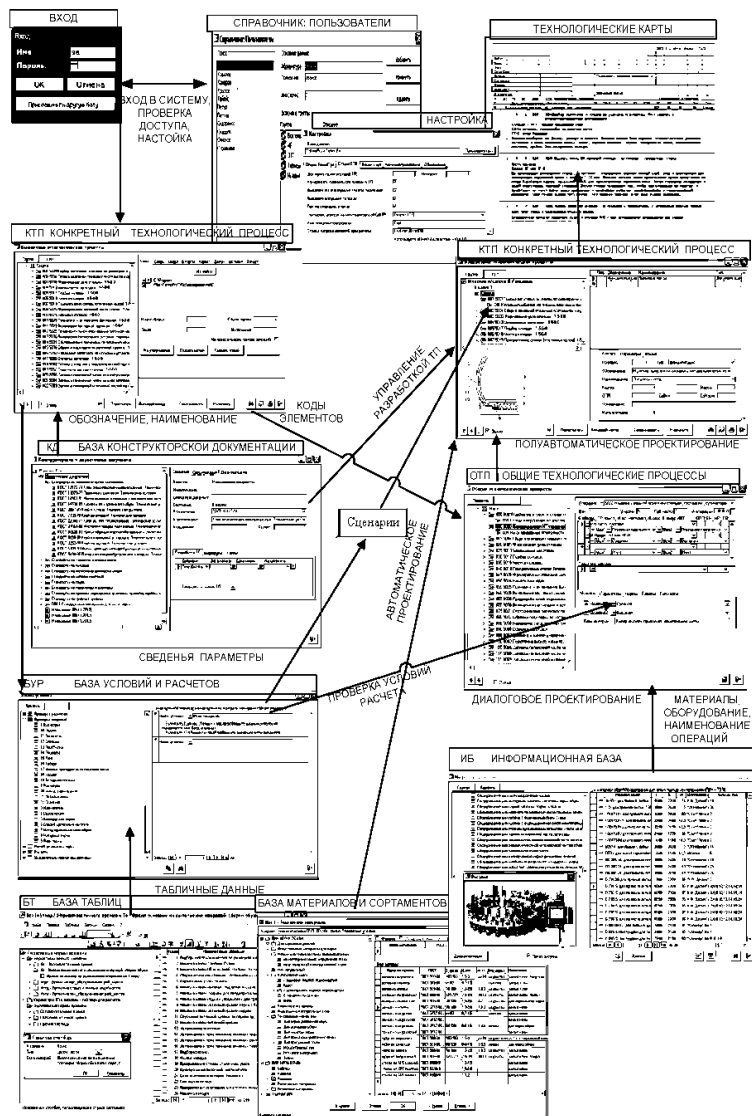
ВХОД

Вход

Имя

Пароль

OK

Отмена

СПРАВОЧНИК: ПОЛЬЗОВАТЕЛИ

ТЕХНОЛОГИЧЕСКИЕ КАРТЫ

ВХОД В СИСТЕМУ, ПРОВЕРКА ДОСТУПА, НАСТОЙКА

НАСТРОЙКА

КТП КОНКРЕТНЫЙ ТЕХНОЛОГИЧЕСКИЙ ПРОЦЕСС

КТП КОНКРЕТНЫЙ ТЕХНОЛОГИЧЕСКИЙ ПРОЦЕСС

УПРАВЛЕНИЕ РАЗРАБОТКОЙ ТП

ОБОЗНАЧЕНИЕ, НАИМЕНОВАНИЕ

КОДЫ ЭЛЕМЕНТОВ

ПОЛУАВТОМАТИЧЕСКОЕ ПРОЕКТИРОВАНИЕ

КД БАЗА КОНСТРУКТОРСКОЙ ДОКУМЕНТАЦИИ

ОТП ОБЩИЕ ТЕХНОЛОГИЧЕСКИЕ ПРОЦЕССЫ

Сценарии

АВТОМАТИЧЕСКОЕ ПРОЕКТИРОВАНИЕ

СВЕДЕНЬЯ ПАРАМЕТРЫ

БУР БАЗА УСЛОВИЙ И РАСЧЕТОВ

ПРОВЕРКА УСЛОВИЙ РАСЧЕТА

ДИАЛОГОВОЕ ПРОЕКТИРОВАНИЕ

МАТЕРИАЛЫ ОБОРУДОВАНИЕ, НАИМЕНОВАНИЕ ОПЕРАЦИЙ

ИБ ИНФОРМАЦИОННАЯ БАЗА

ТАБЛИЧНЫЕ ДАННЫЕ

БТ БАЗА ТАБЛИЦ

БАЗА МАТЕРИАЛОВ И СОРТАМЕНТОВ